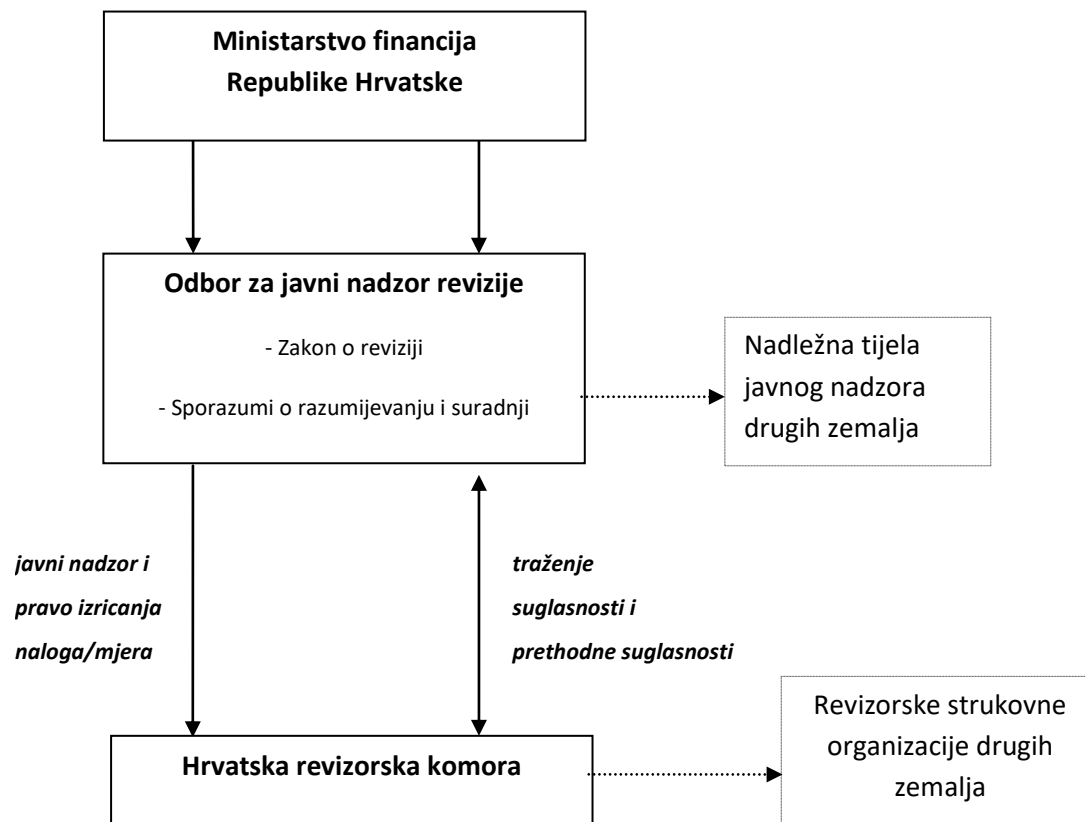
Ministarstvo financija
Republike Hrvatske

Odbor za javni nadzor revizije

- Zakon o reviziji

- Sporazumi o razumijevanju i suradnji

Nadležna tijela javnog nadzora drugih zemalja

javni nadzor i pravo izricanja naloga/mjera

traženje suglasnosti i prethodne suglasnosti

Hrvatska revizorska komora

Revizorske strukovne organizacije drugih zemalja